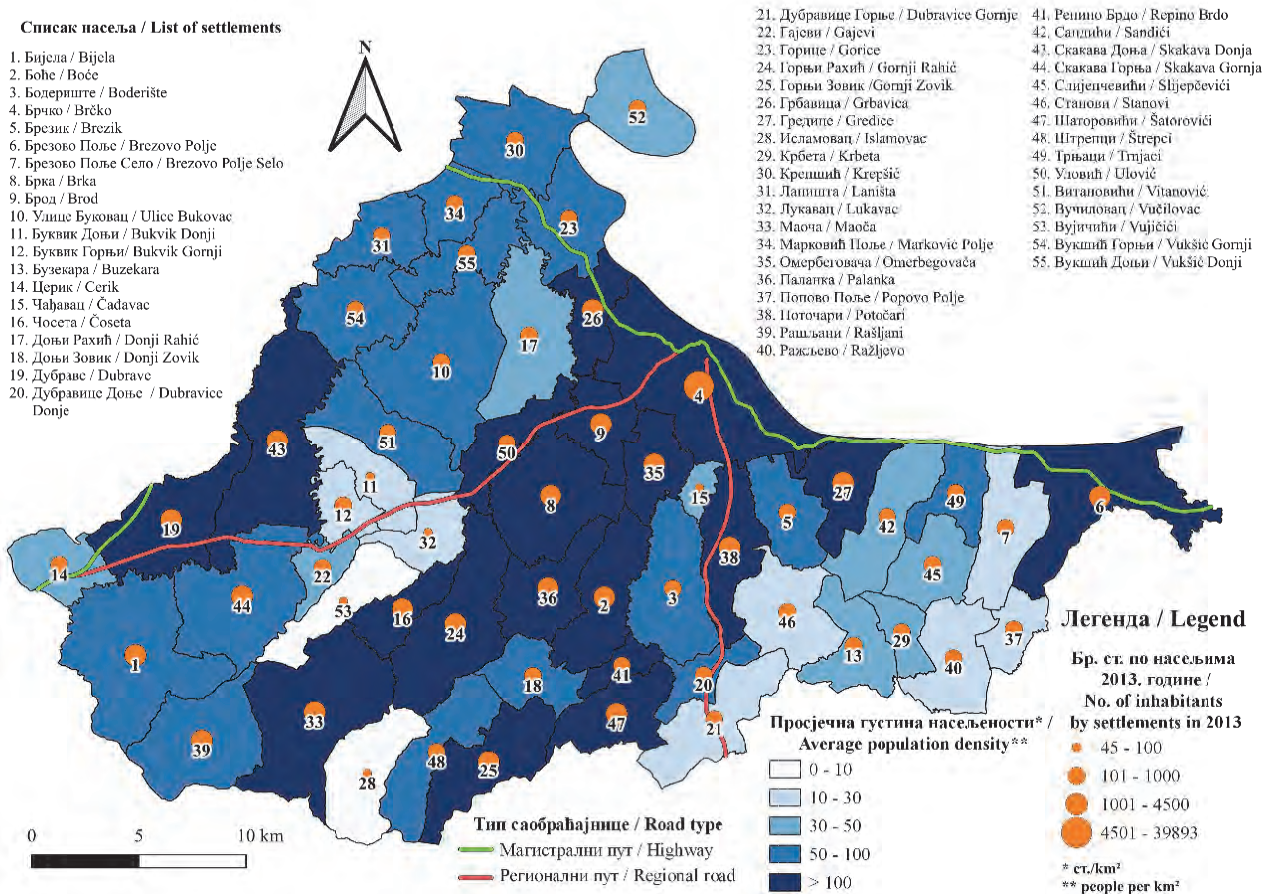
Списак насеља / List of settlements
1. Бијела / Bijela
2. Боће / Boće
3. Бодериште / Boderište
4. Брчко / Brčko
5. Брезик / Brezik
6. Брезово Поље / Brezovo Polje
7. Брезово Поље Село / Brezovo Polje Selo
8. Брка / Brka
9. Брод / Brod
10. Улице Буковац / Ulice Bukovac
11. Буквик Доњи / Bukvik Donji
12. Буквик Горњи/ Bukvik Gornji
13. Бузекара / Buzekara
14. Церик / Cerik
15. Чађавац / Čađavac
16. Чосета / Čoseta
17. Доњи Рахић / Donji Rahić
18. Доњи Зовик / Donji Zovik
19. Дубраве / Dubrave
20. Дубравице Доње / Dubravice Donje

21. Дубравице Горње / Dubravice Gornje
22. Гајеви / Gajevi
23. Горице / Gorice
24. Горњи Рахић / Gornji Rahić
25. Горњи Зовик /Gornji Zovik
26. Грбавица / Grbavica
27. Гредице / Gredice
28. Исламовац / Islamovac
29. Крбета / Krbeta
30. Крепшић / Krepšić
31. Лапишта / Laništa
32. Лукавац / Lukavac
33. Маоча / Maoča
34. Марковић Поље / Markovic Polje
35. Омербеговача / Omerbegovača
36. Паланка / Palanka
37. Попово Поље / Popovo Polje
38. Поточари / Potočari
39. Рашљани / Rašljani
40. Ражљево / Ražljevo

41. Репино Брдо / Repino Brdo
42. Сандићи / Sandići
43. Скакава Доња / Skakava Donja
44. Скакава Горња / Skakava Gornja
45. Слијепчевићи / Slijepčevići
46. Станови / Stanovi
47. Шаторовићи / Šatorovići
48. Штрепци / Štrepci
49. Трњаци / Trnjaci
50. Уловић / Ulović
51. Витановићи / Vitanović
52. Вучиловац / Vučilovac
53. Вујичићи / Vujičići
54. Вукшић Горњи / Vukšić Gornji
55. Вукшић Доњи / Vukšić Donji

N

52 30 34 23 31 55 54 26 17 10 4 9 51 43 50 35 11 8 15 27 49 19 12 32 5 42 7 6 14 22 38 44 53 16 24 36 2 3 46 45 37 1 13 29 40 18 41 20 33 47 21 39 48 25 28

0 5 10 km

Тип саобраћајнице / Road type
Магистрални пут / Highway
Регионални пут / Regional road

Просјечна густина насељености* / Average population density**
0 - 10
10 - 30
30 - 50
50 - 100
> 100

Легенда / Legend
Бр. ст. по насељима 2013. године / No. of inhabitants by settlements in 2013
45 - 100
101 - 1000
1001 - 4500
4501 - 39893

* ст./km²
** people per km²